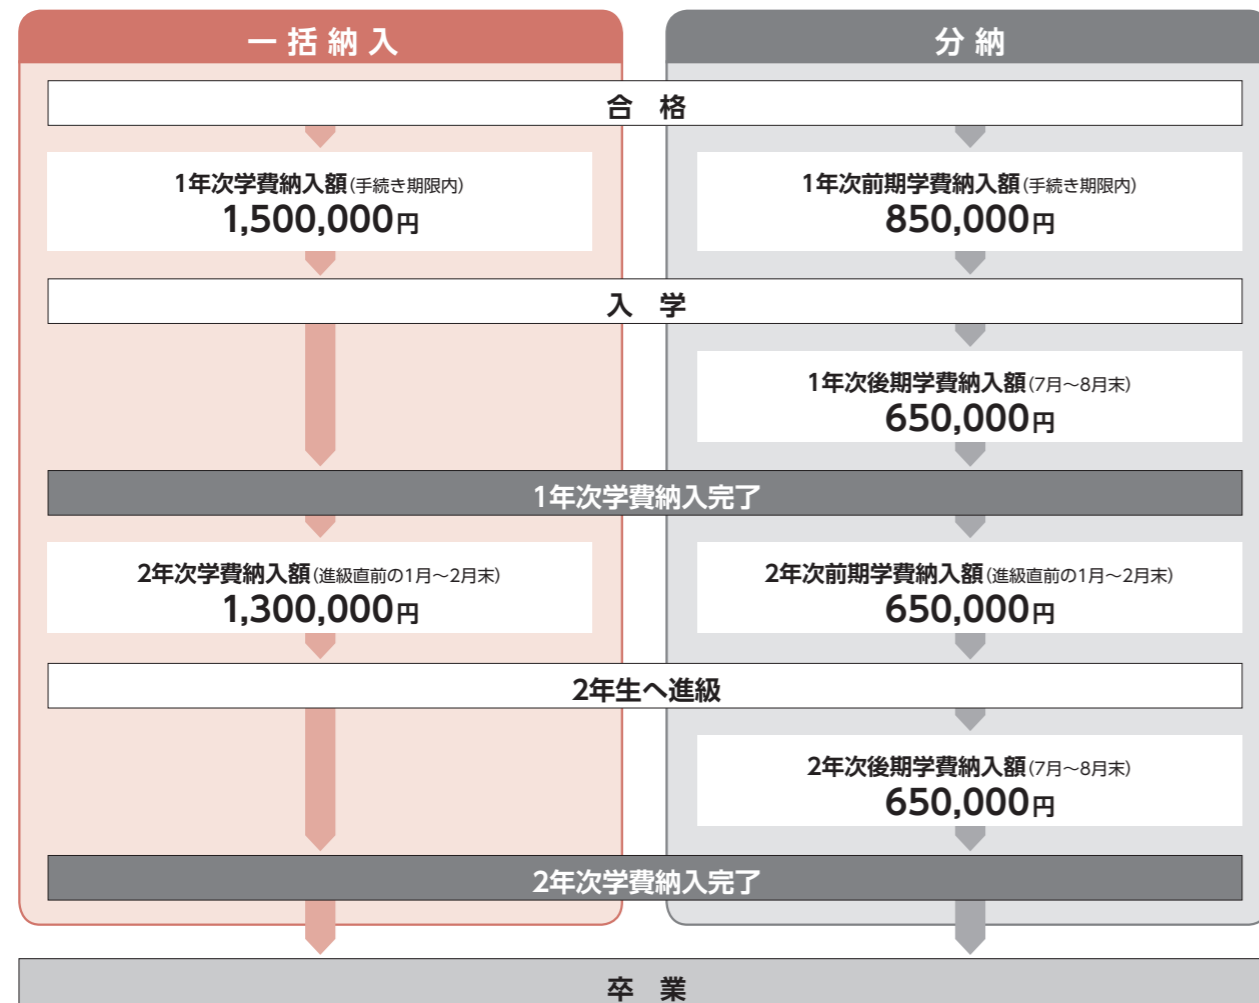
一括納入

分納

合格

1年次学費納入額(手続き期限内)
1,500,000円

1年次前期学費納入額(手続き期限内)
850,000円

入学

1年次後期学費納入額(7月~8月末)
650,000円

1年次学費納入完了

2年次学費納入額(進級直前の1月~2月末)
1,300,000円

2年次前期学費納入額(進級直前の1月~2月末)
650,000円

2年生へ進級

2年次後期学費納入額(7月~8月末)
650,000円

2年次学費納入完了

卒業